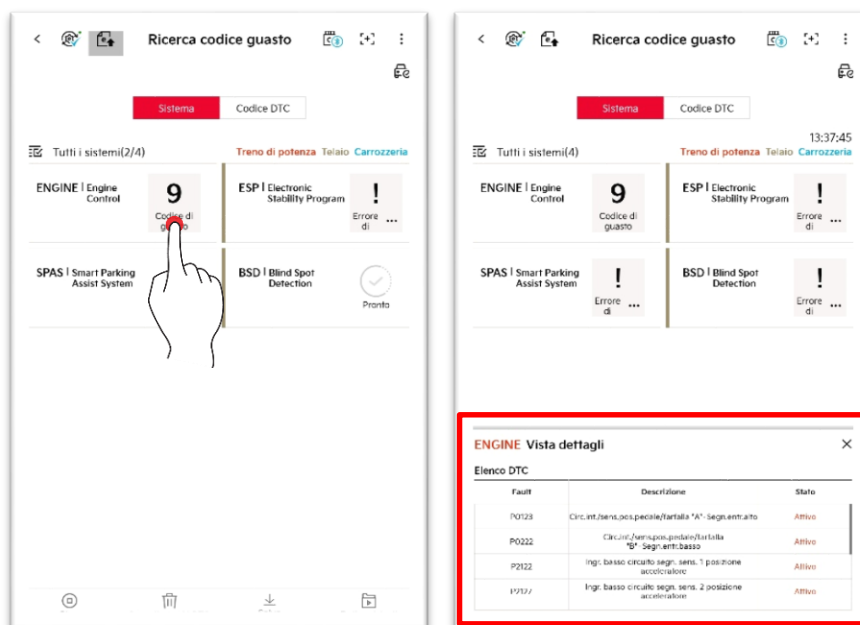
Ricerca codice guasto

Sistema | Codice DTC

Tutti i sistemi(2/4)
Treno di potenza Telaio Carrozzeria

ENGINE | Engine Control
9
Codice di guasto

ESP | Electronic Stability Program
!
Errore di ...

SPAS | Smart Parking Assist System

BSD | Blind Spot Detection
Pronto

Ricerca codice guasto

Sistema | Codice DTC

13:37:45
Tutti i sistemi(4)
Treno di potenza Telaio Carrozzeria

ENGINE | Engine Control
9
Codice di guasto

ESP | Electronic Stability Program
!
Errore di ...

SPAS | Smart Parking Assist System
!
Errore di ...

BSD | Blind Spot Detection
!
Errore di ...

ENGINE Vista dettagli
×
Elenco DTC

| Fault | Descrizione | Stato |
|---|---|---|
| P0123 | Circ.int./sens.pos.pedale/farfalla "A"-Segn.entr.alto | Attivo |
| P0222 | Circ.int./sens.pos.pedale/farfalla "B"-Segn.entr.basso | Attivo |
| P2122 | Ingr. basso circuito segn. sens. 1 posizione acceleratore | Attivo |
| P2127 | Ingr. basso circuito segn. sens. 2 posizione acceleratore | Attivo |